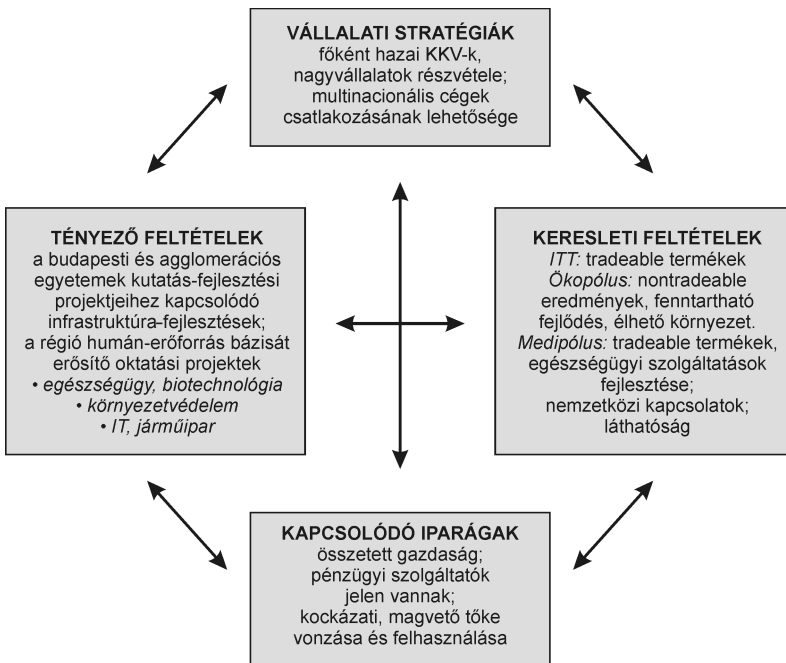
VÁLLALATI STRATÉGIÁK
főként hazai KKV-k, nagyvállalatok részvétele; multinacionális cégek csatlakozásának lehetősége

TÉNYEZŐ FELTÉTELEK
a budapesti és agglomerációs egyetemek kutatás-fejlesztési projektjeihez kapcsolódó infrastruktúra-fejlesztések; a régió humán-erőforrás bázisát erősítő oktatási projektek
• egészségügy, biotechnológia
• környezetvédelem
• IT, járműipar

KERESLETI FELTÉTELEK
ITT: tradeable termékek
Ökopólus: nontradeable eredmények, fenntartható fejlődés, élhető környezet.
Medipólus: tradeable termékek, egészségügyi szolgáltatások fejlesztése;
nemzetközi kapcsolatok; láthatóság

KAPCSOLÓDÓ IPARÁGAK
összetett gazdaság; pénzügyi szolgáltatók jelen vannak; kockázati, magvető tőke vonzása és felhasználása